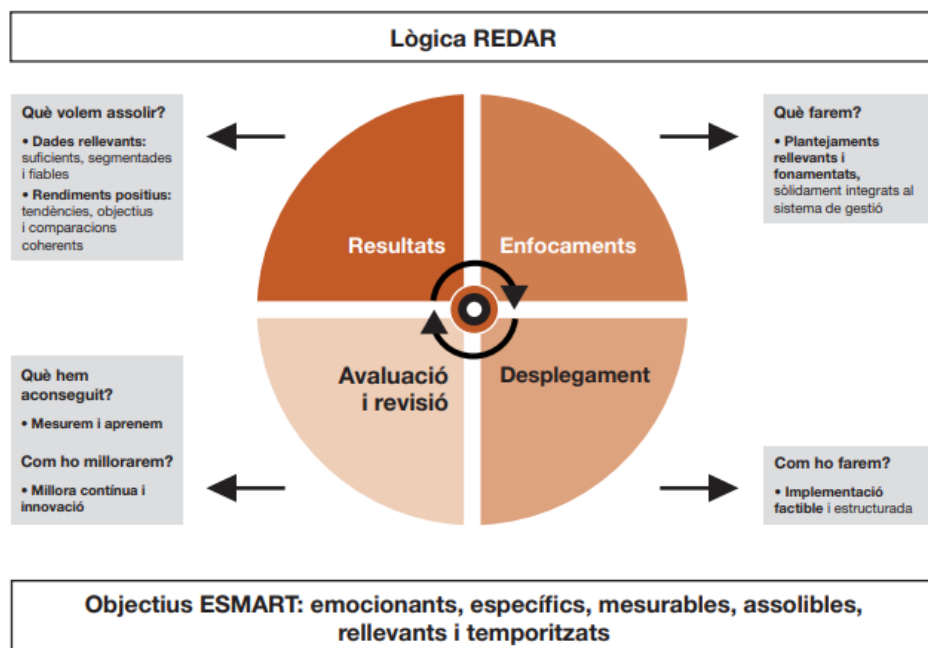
Lògica REDAR

Què volem assolir?

• Dades rellevants: suficients, segmentades i fiables

• Rendiments positius: tendències, objectius i comparacions coherents

Què farem?

• Plantejaments rellevants i fonamentats, sòlidament integrats al sistema de gestió

Resultats

Enfocaments

Avaluació i revisió

Desplegament

Què hem aconseguit?

• Mesurem i aprenem

Com ho millorarem?

• Millora contínua i innovació

Com ho farem?

• Implementació factible i estructurada

Objectius ESMART: emocionants, específics, mesurables, assolibles, rellevants i temporitzats